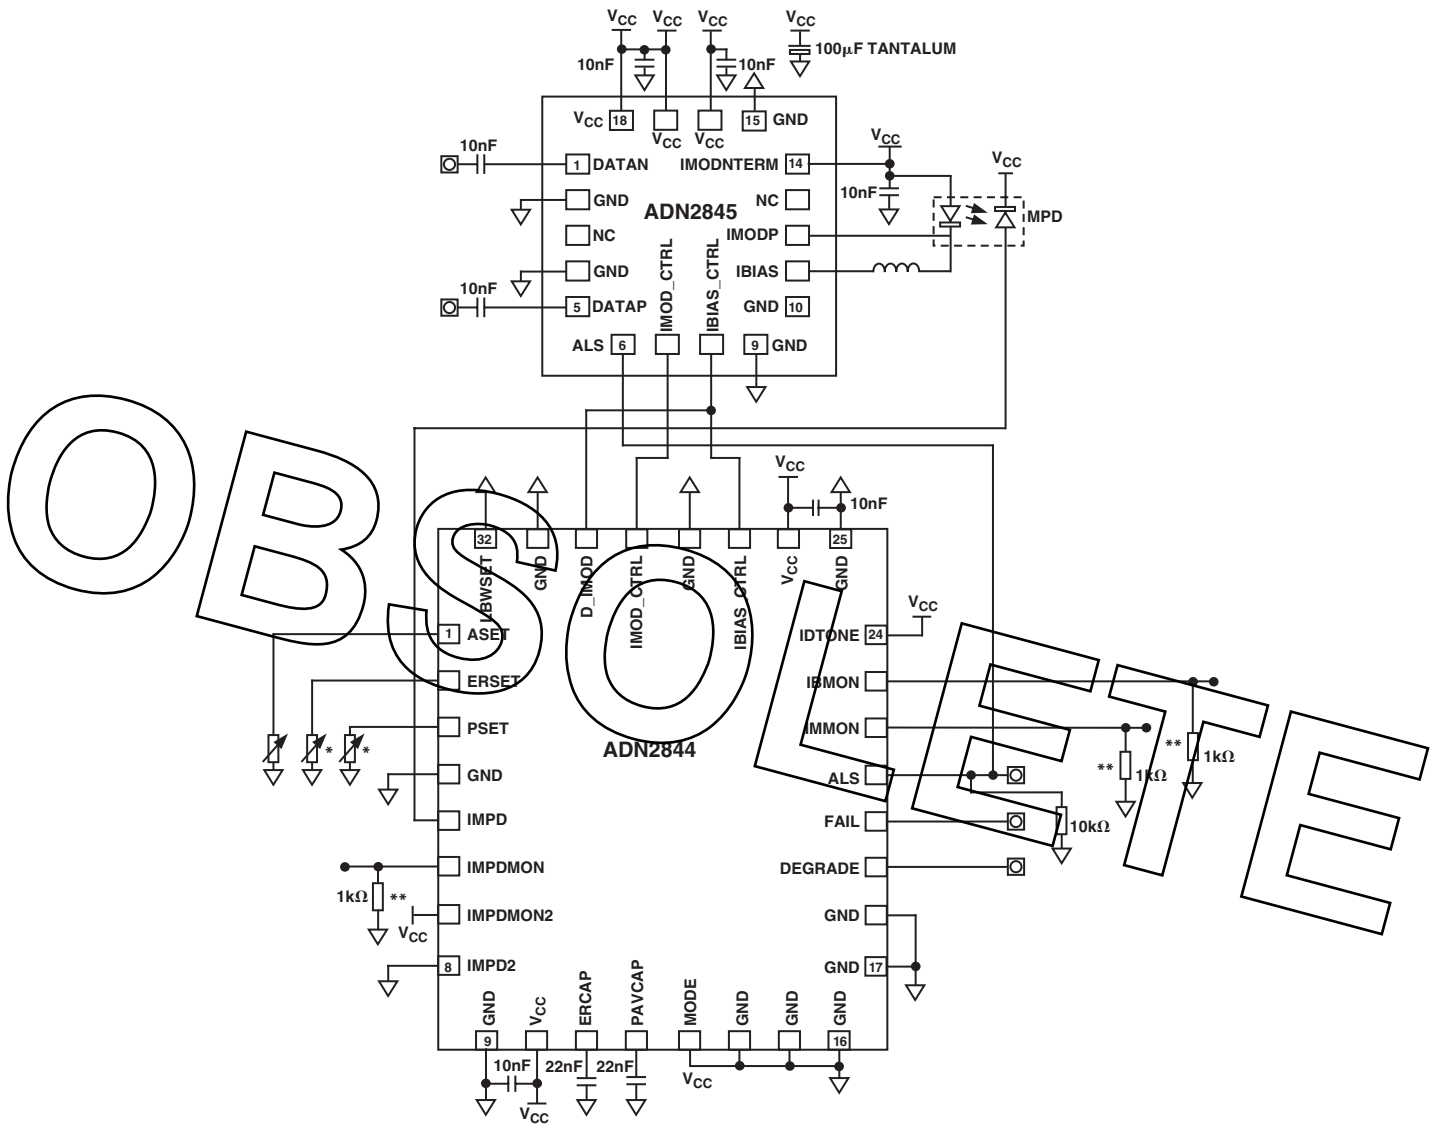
$V_{CC}$ $V_{CC}$ $V_{CC}$ $V_{CC}$
100µF TANTALUM
10nF
10nF
$V_{CC}$ 18
$V_{CC}$ $V_{CC}$
15 GND
10nF
1 DATAN
IMODNTERM 14
$V_{CC}$
$V_{CC}$
10nF
GND
ADN2845
NC
MPD
NC
IMOD_CTRL
IBIAS_CTRL
IMODP
GND
IBIAS
10nF
5 DATAP
GND 10
ALS 6
9 GND

$V_{CC}$
10nF
32
BWSET
GND
D_IMOD
IMOD_CTRL
GND
IBIAS_CTRL
$V_{CC}$
GND
25
$V_{CC}$
1 ASET
IDTONE 24
ERSET
IBMON
PSET
IMMON
ADN2844
GND
ALS
IMPD
FAIL
IMPDMON
DEGRADE
IMPDMON2
GND
8 IMPD2
GND 17
* *
** 1kΩ
** 1kΩ
10kΩ
1kΩ **
$V_{CC}$
GND
9
$V_{CC}$
ERCAP
PAVCAP
MODE
GND
GND
GND
16
10nF
22nF
22nF
$V_{CC}$
$V_{CC}$

OBSOLETE